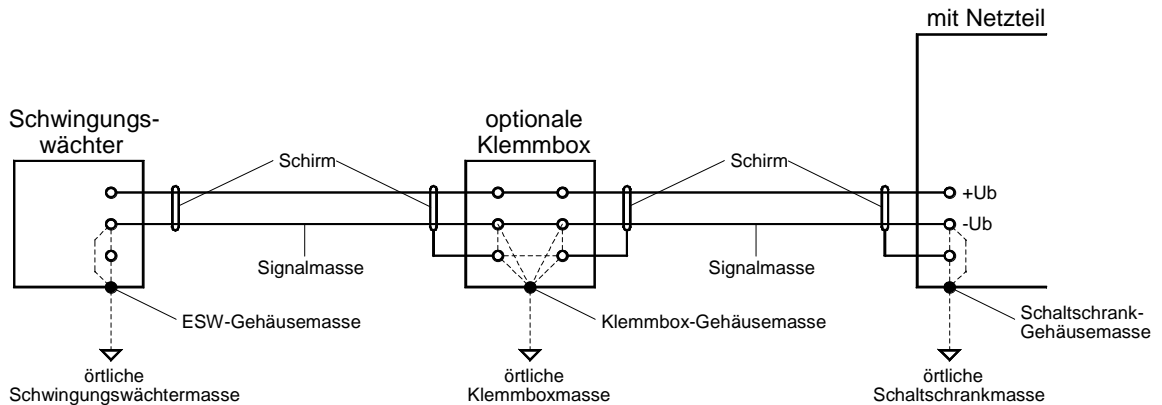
mit Netzteil

Schwingungswächter

optionale Klemmbox

Schirm

Schirm

+Ub

-Ub

Signalmasse

Signalmasse

ESW-Gehäusemasse

Klemmbox-Gehäusemasse

Schaltschrank-Gehäusemasse

örtliche Schwingungswächtermasse

örtliche Klemmboxmasse

örtliche Schaltschrankmasse